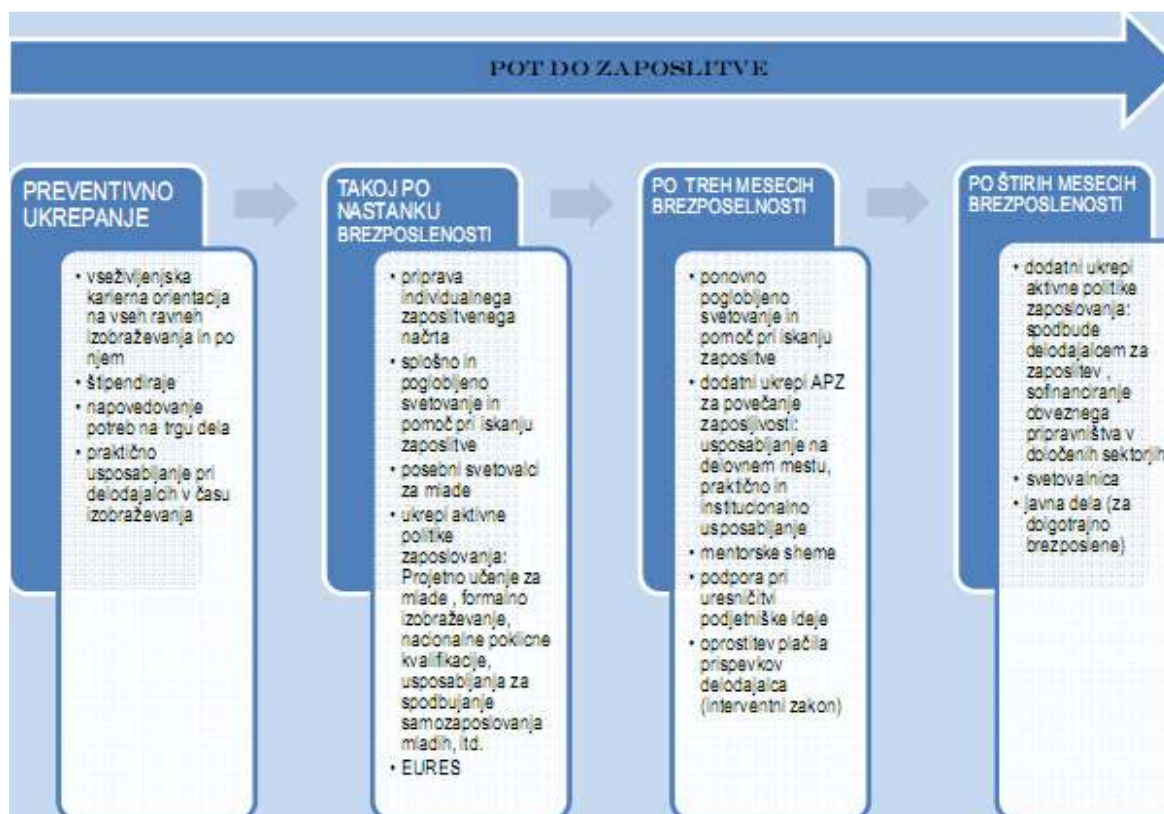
POT DO ZAPOSLITVE

PREVENTIVNO UKREPANJE

• vseživljenjska karierna orientacija na vseh ravneh izobraževanja in po njem
• štipendiraje
• napovedovanje potreb na trgu dela
• praktično usposabljanje pri delodajalcih v času izobraževanja

TAKOJ PO NASTANKU BREZPOSLENOSTI

• priprava individualnega zaposlitvenega načrta
• splošno in poglobljeno svetovanje in pomoč pri iskanju zaposlitve
• posebni svetovalci za mlade
• ukrepi aktivne politike zaposlovanja: Projetno učenje za mlade , formalno izobraževanje, nacionalne poklicne kvalifikacije, usposabljanja za spodbujanje samozaposlovanja mladih, itd.
• EURES

PO TREH MESECIH BREZPOSELNOSTI

• ponovno poglobljeno svetovanje in pomoč pri iskanju zaposlitve
• dodatni ukrepi APZ za povečanje zaposljivosti: usposabljanje na delovnem mestu, praktično in institucionalno usposabljanje
• mentorske sheme
• podpora pri uresničitvi podjetniške ideje
• oprostitev plačila prispevkov delodajalca (interventni zakon)

PO ŠTIRIH MESECIH BREZPOSLENOSTI

• dodatni ukrepi aktivne politike zaposlovanja: spodbude delodajalcem za zaposlitev , sofinanciranje obveznega pripravništva v določenih sektorjih
• svetovalnica
• javna dela (za dolgotrajno brezposlene)